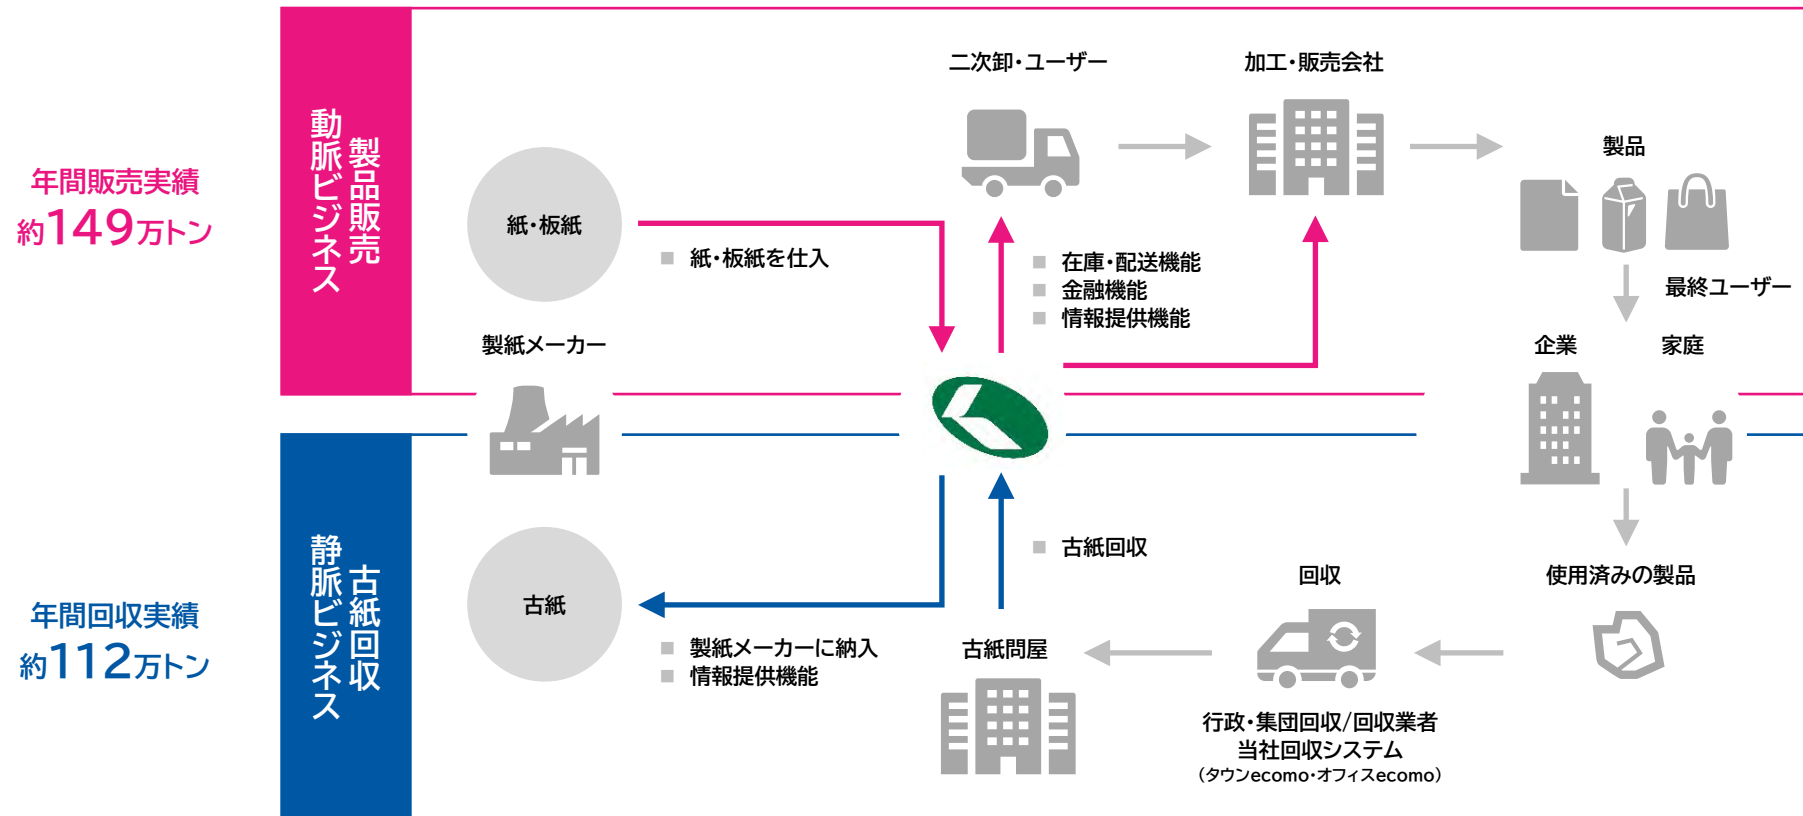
年間販売実績
約149万トン

動脈ビジネス
製品販売

紙・板紙

製紙メーカー

■ 紙・板紙を仕入

二次卸・ユーザー

加工・販売会社

製品

■ 在庫・配送機能
■ 金融機能
■ 情報提供機能

最終ユーザー

企業

家庭

年間回収実績
約112万トン

静脈ビジネス
古紙回収

古紙

■ 製紙メーカーに納入
■ 情報提供機能

■ 古紙回収

古紙問屋

回収

使用済みの製品

行政・集団回収/回収業者
当社回収システム
（タウンecomo・オフィスecomo）